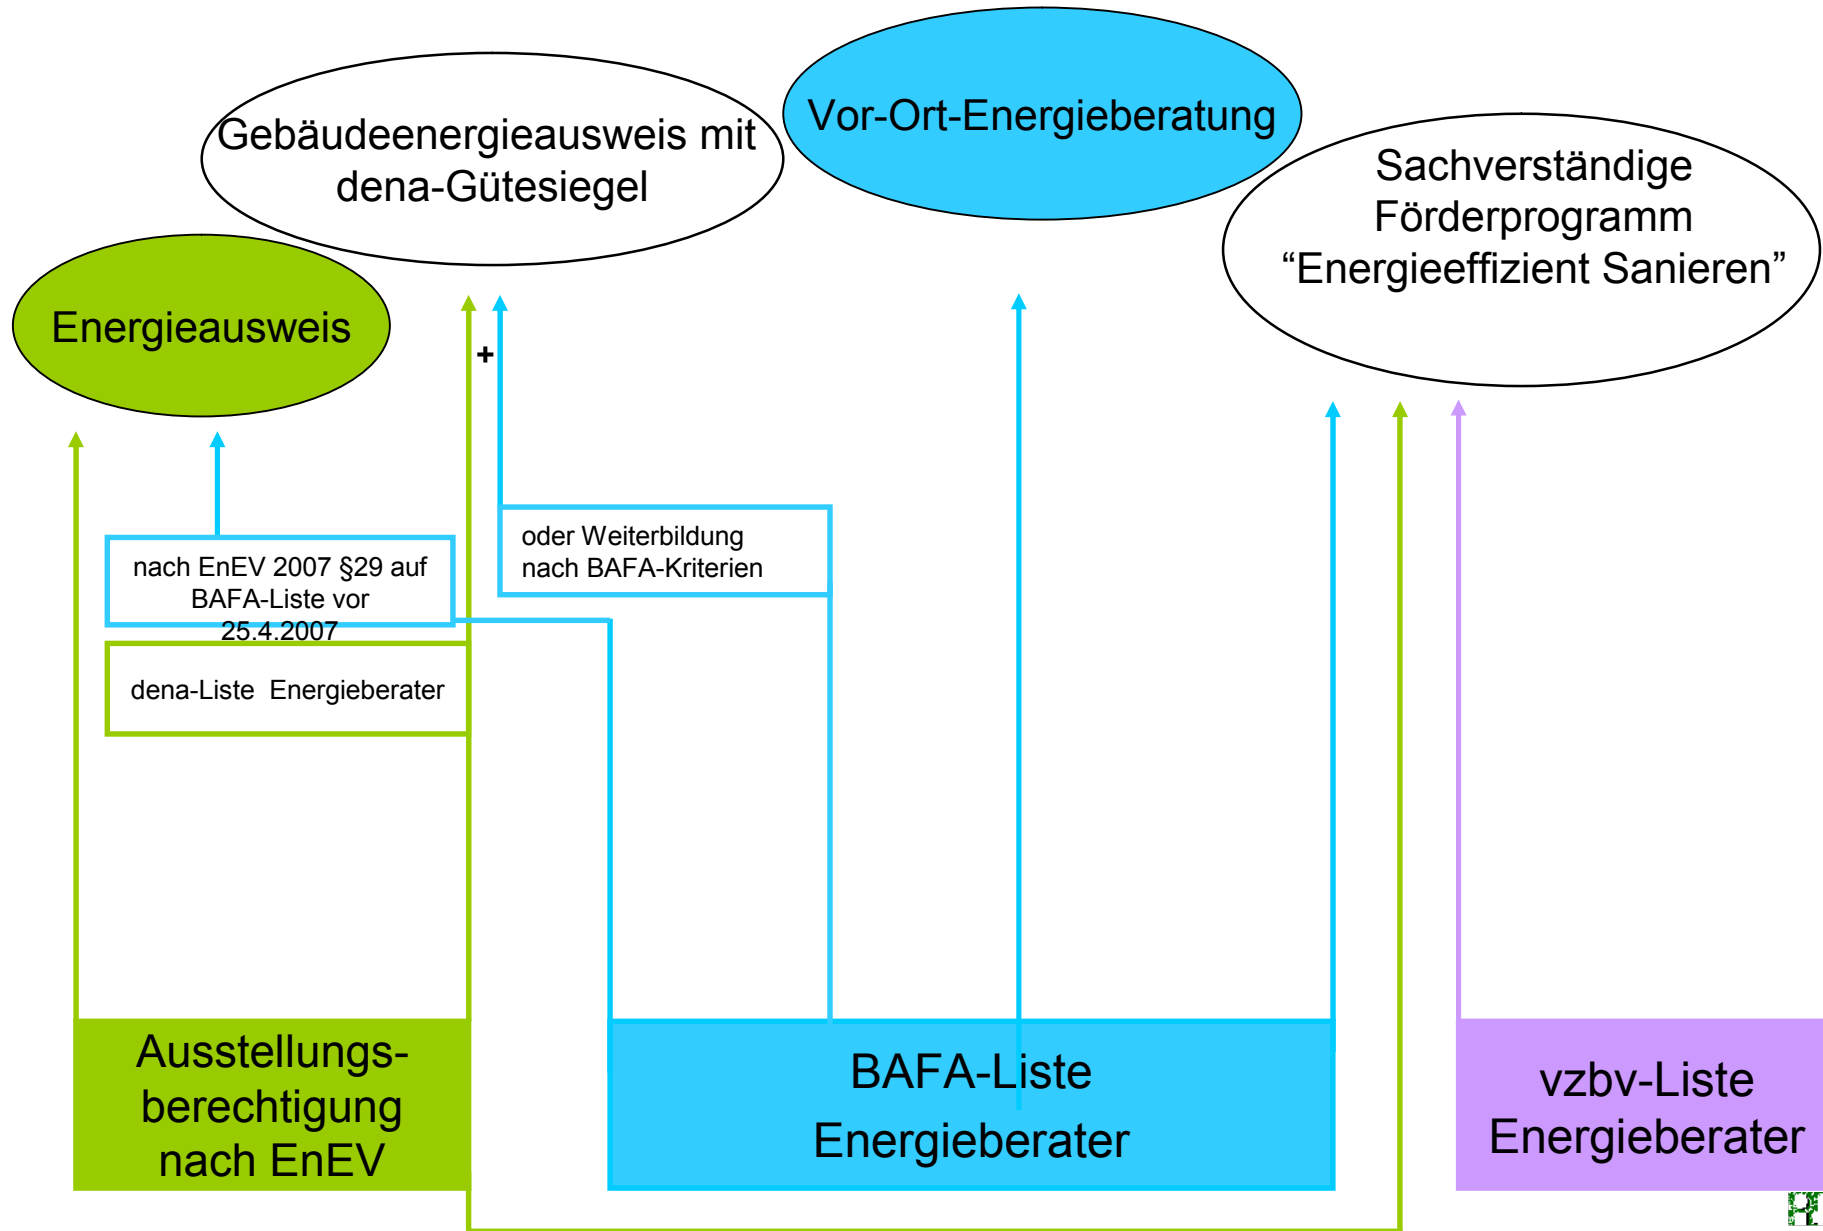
Gebäudeenergieausweis mit dena-Gütesiegel

Vor-Ort-Energieberatung

Sachverständige Förderprogramm “Energieeffizient Sanieren”

Energieausweis

+

oder Weiterbildung nach BAFA-Kriterien

nach EnEV 2007 §29 auf BAFA-Liste vor 25.4.2007

dena-Liste Energieberater

Ausstellungsberechtigung nach EnEV

BAFA-Liste Energieberater

vzbv-Liste Energieberater